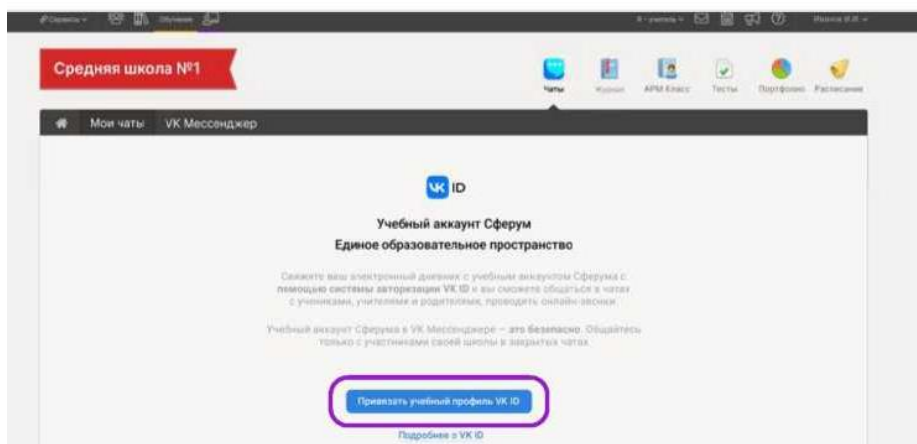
Сервисы Обучение

Иванов И.И.

Средняя школа №1

Чаты Журнал АРМ Класс Тесты Портфолио Расписание

Мои чаты VK Мессенджер

VK ID

Учебный аккаунт Сферум
Единое образовательное пространство

Свяжите ваш электронный дневник с учебным аккаунтом Сферума с помощью системы авторизации VK ID и вы сможете общаться в чатах с учениками, учителями и родителями, проводить онлайн-звонки

Учебный аккаунт Сферума в VK Мессенджере – это безопасно. Общайтесь только с участниками своей школы в закрытых чатах

Привязать учебный профиль VK ID

Подробнее о VK ID